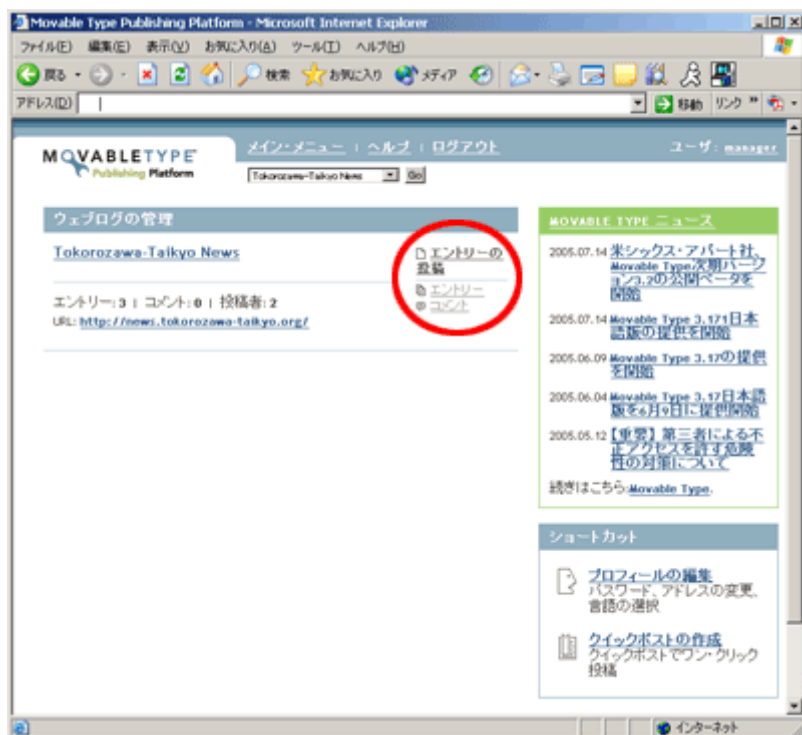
Movable Type Publishing Platform - Microsoft Internet Explorer

ファイル(F) 編集(E) 表示(V) お気に入り(A) ツール(T) ヘルプ(H)

戻る 検索 お気に入り メディア

アドレス(D) 移動 リンク

MOVABLETYPE Publishing Platform

メイン・メニュー | ヘルプ | ログアウト

ユーザ: manager

Tokorozawa-Taikyo News Go

ウェブログの管理

Tokorozawa-Taikyo News

エントリーの投稿

エントリー

コメント

エントリー: 3 | コメント: 0 | 投稿者: 2

URL: http://news.tokorozawa-taikyo.org/

MOVABLE TYPE ニュース

2005.07.14 米シックス・アパート社、Movable Type次期バージョン3.2の公開ベータを開始

2005.07.14 Movable Type 3.171日本語版の提供を開始

2005.06.09 Movable Type 3.17の提供を開始

2005.06.04 Movable Type 3.17日本語版を6月9日に提供開始

2005.05.12 【重要】第三者による不正アクセスを許す危険性の対策について

続きはこちら: Movable Type.

ショートカット

プロフィールの編集
パスワード、アドレスの変更、言語の選択

クイックポストの作成
クイックポストでワン・クリック投稿

インターネット